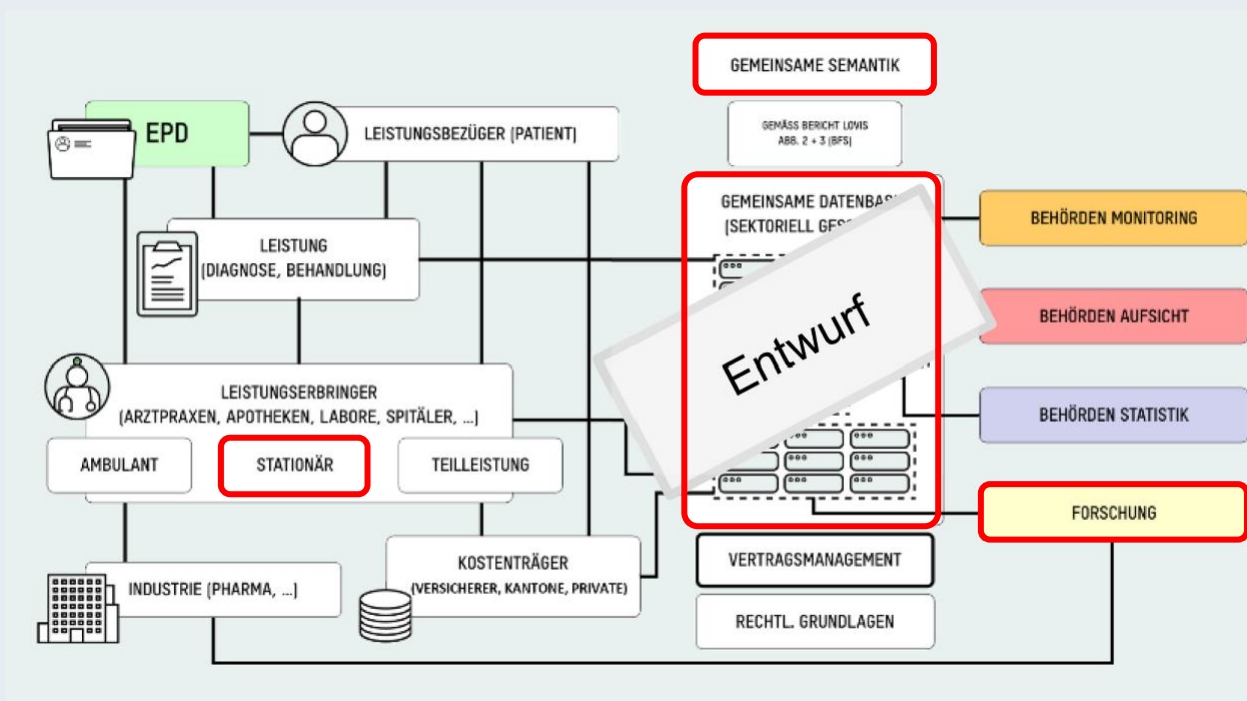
EPD

LEISTUNGSBEZÜGER (PATIENT)

LEISTUNG (DIAGNOSE, BEHANDLUNG)

LEISTUNGSERBRINGER (ARZTPRAXEN, APOTHEKEN, LABORE, SPITÄLER, ...)

AMBULANT

STATIONÄR

TEILLEISTUNG

INDUSTRIE (PHARMA, ...)

KOSTENTRÄGER (VERSICHERER, KANTONE, PRIVATE)

GEMEINSAME SEMANTIK

GEMÄSS BERICHT LOVIS ABB. 2 + 3 (BFS)

GEMEINSAME DATENBA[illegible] (SEKTORIELL GES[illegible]

Entwurf

VERTRAGSMANAGEMENT

RECHTL. GRUNDLAGEN

BEHÖRDEN MONITORING

BEHÖRDEN AUFSICHT

BEHÖRDEN STATISTIK

FORSCHUNG